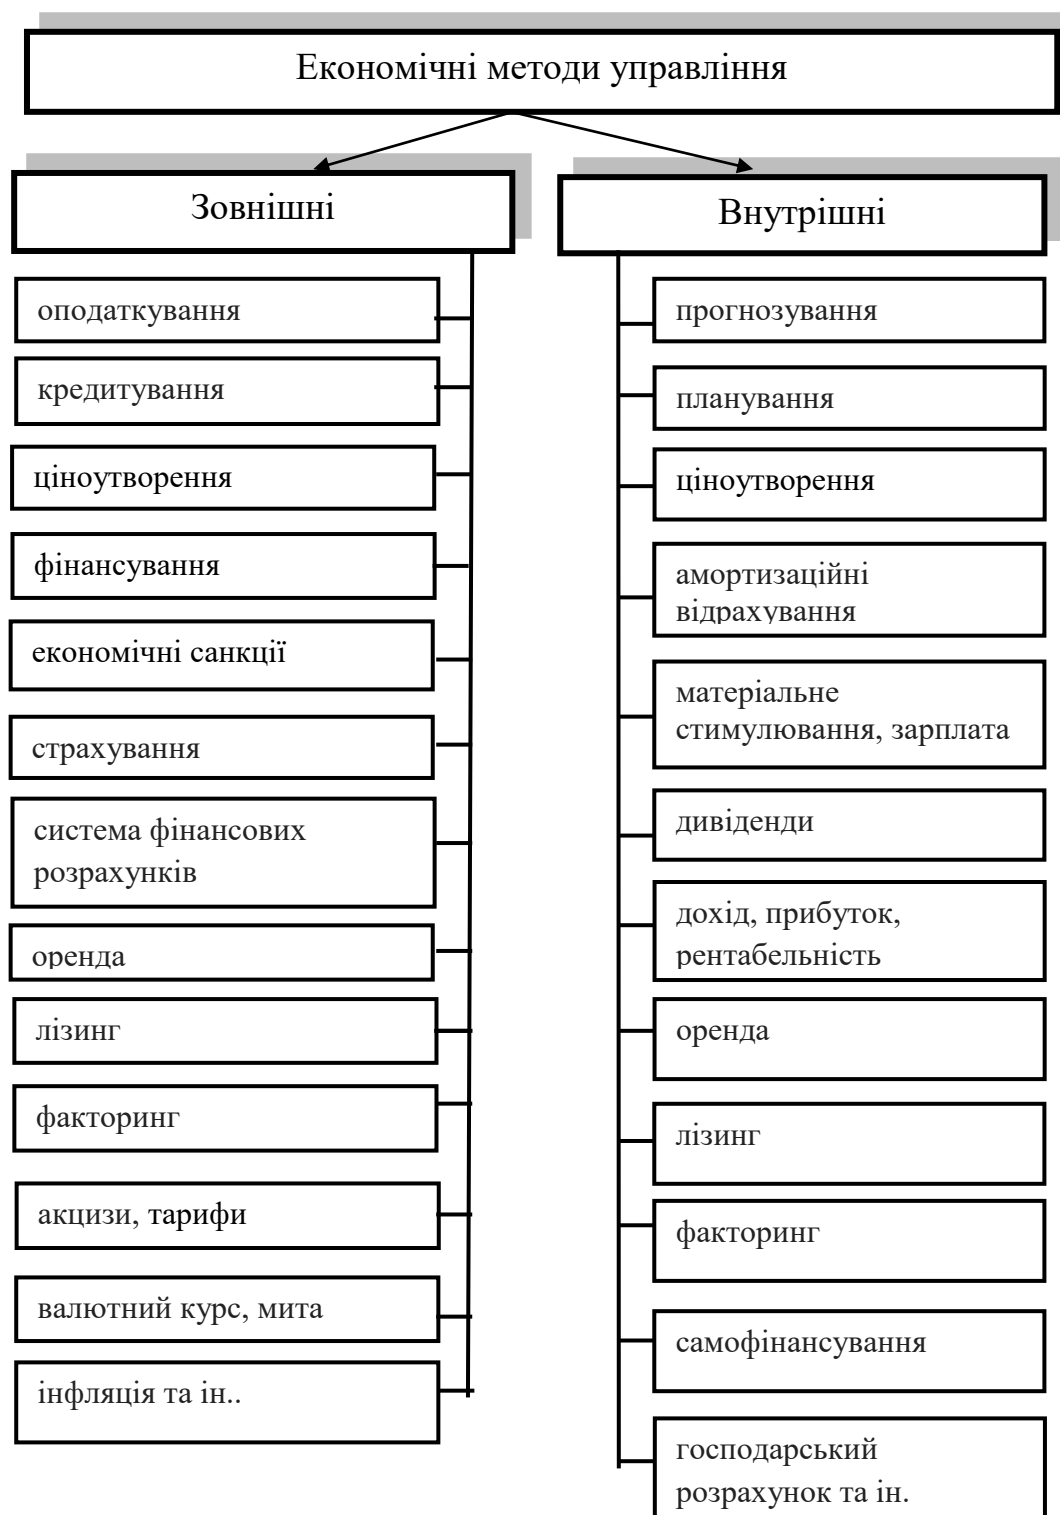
Економічні методи управління

Зовнішні

оподаткування

кредитування

ціноутворення

фінансування

економічні санкції

страхування

система фінансових розрахунків

оренда

лізинг

факторинг

акцизи, тарифи

валютний курс, мита

інфляція та ін..

Внутрішні

прогнозування

планування

ціноутворення

амортизаційні відрахування

матеріальне стимулювання, зарплата

дивіденди

дохід, прибуток, рентабельність

оренда

лізинг

факторинг

самофінансування

господарський розрахунок та ін.